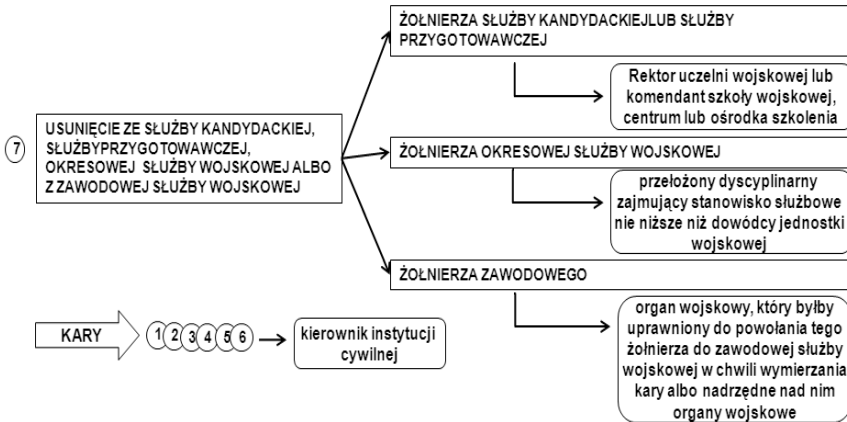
7

USUNIĘCIE ZE SŁUŻBY KANDYDACKIEJ, SŁUŻBYPRZYGOTOWAWCZEJ, OKRESOWEJ SŁUŻBY WOJSKOWEJ ALBO Z ZAWODOWEJ SŁUŻBY WOJSKOWEJ

ŻOŁNIERZA SŁUŻBY KANDYDACKIEJLUB SŁUŻBY PRZYGOTOWAWCZEJ

Rektor uczelni wojskowej lub komendant szkoły wojskowej, centrum lub ośrodka szkolenia

ŻOŁNIERZA OKRESOWEJ SŁUŻBY WOJSKOWEJ

przełożony dyscyplinarny zajmujący stanowisko służbowe nie niższe niż dowódcy jednostki wojskowej

ŻOŁNIERZA ZAWODOWEGO

organ wojskowy, który byłby uprawniony do powołania tego żołnierza do zawodowej służby wojskowej w chwili wymierzania kary albo nadrzędne nad nim organy wojskowe

KARY

1 2 3 4 5 6

kierownik instytucji cywilnej